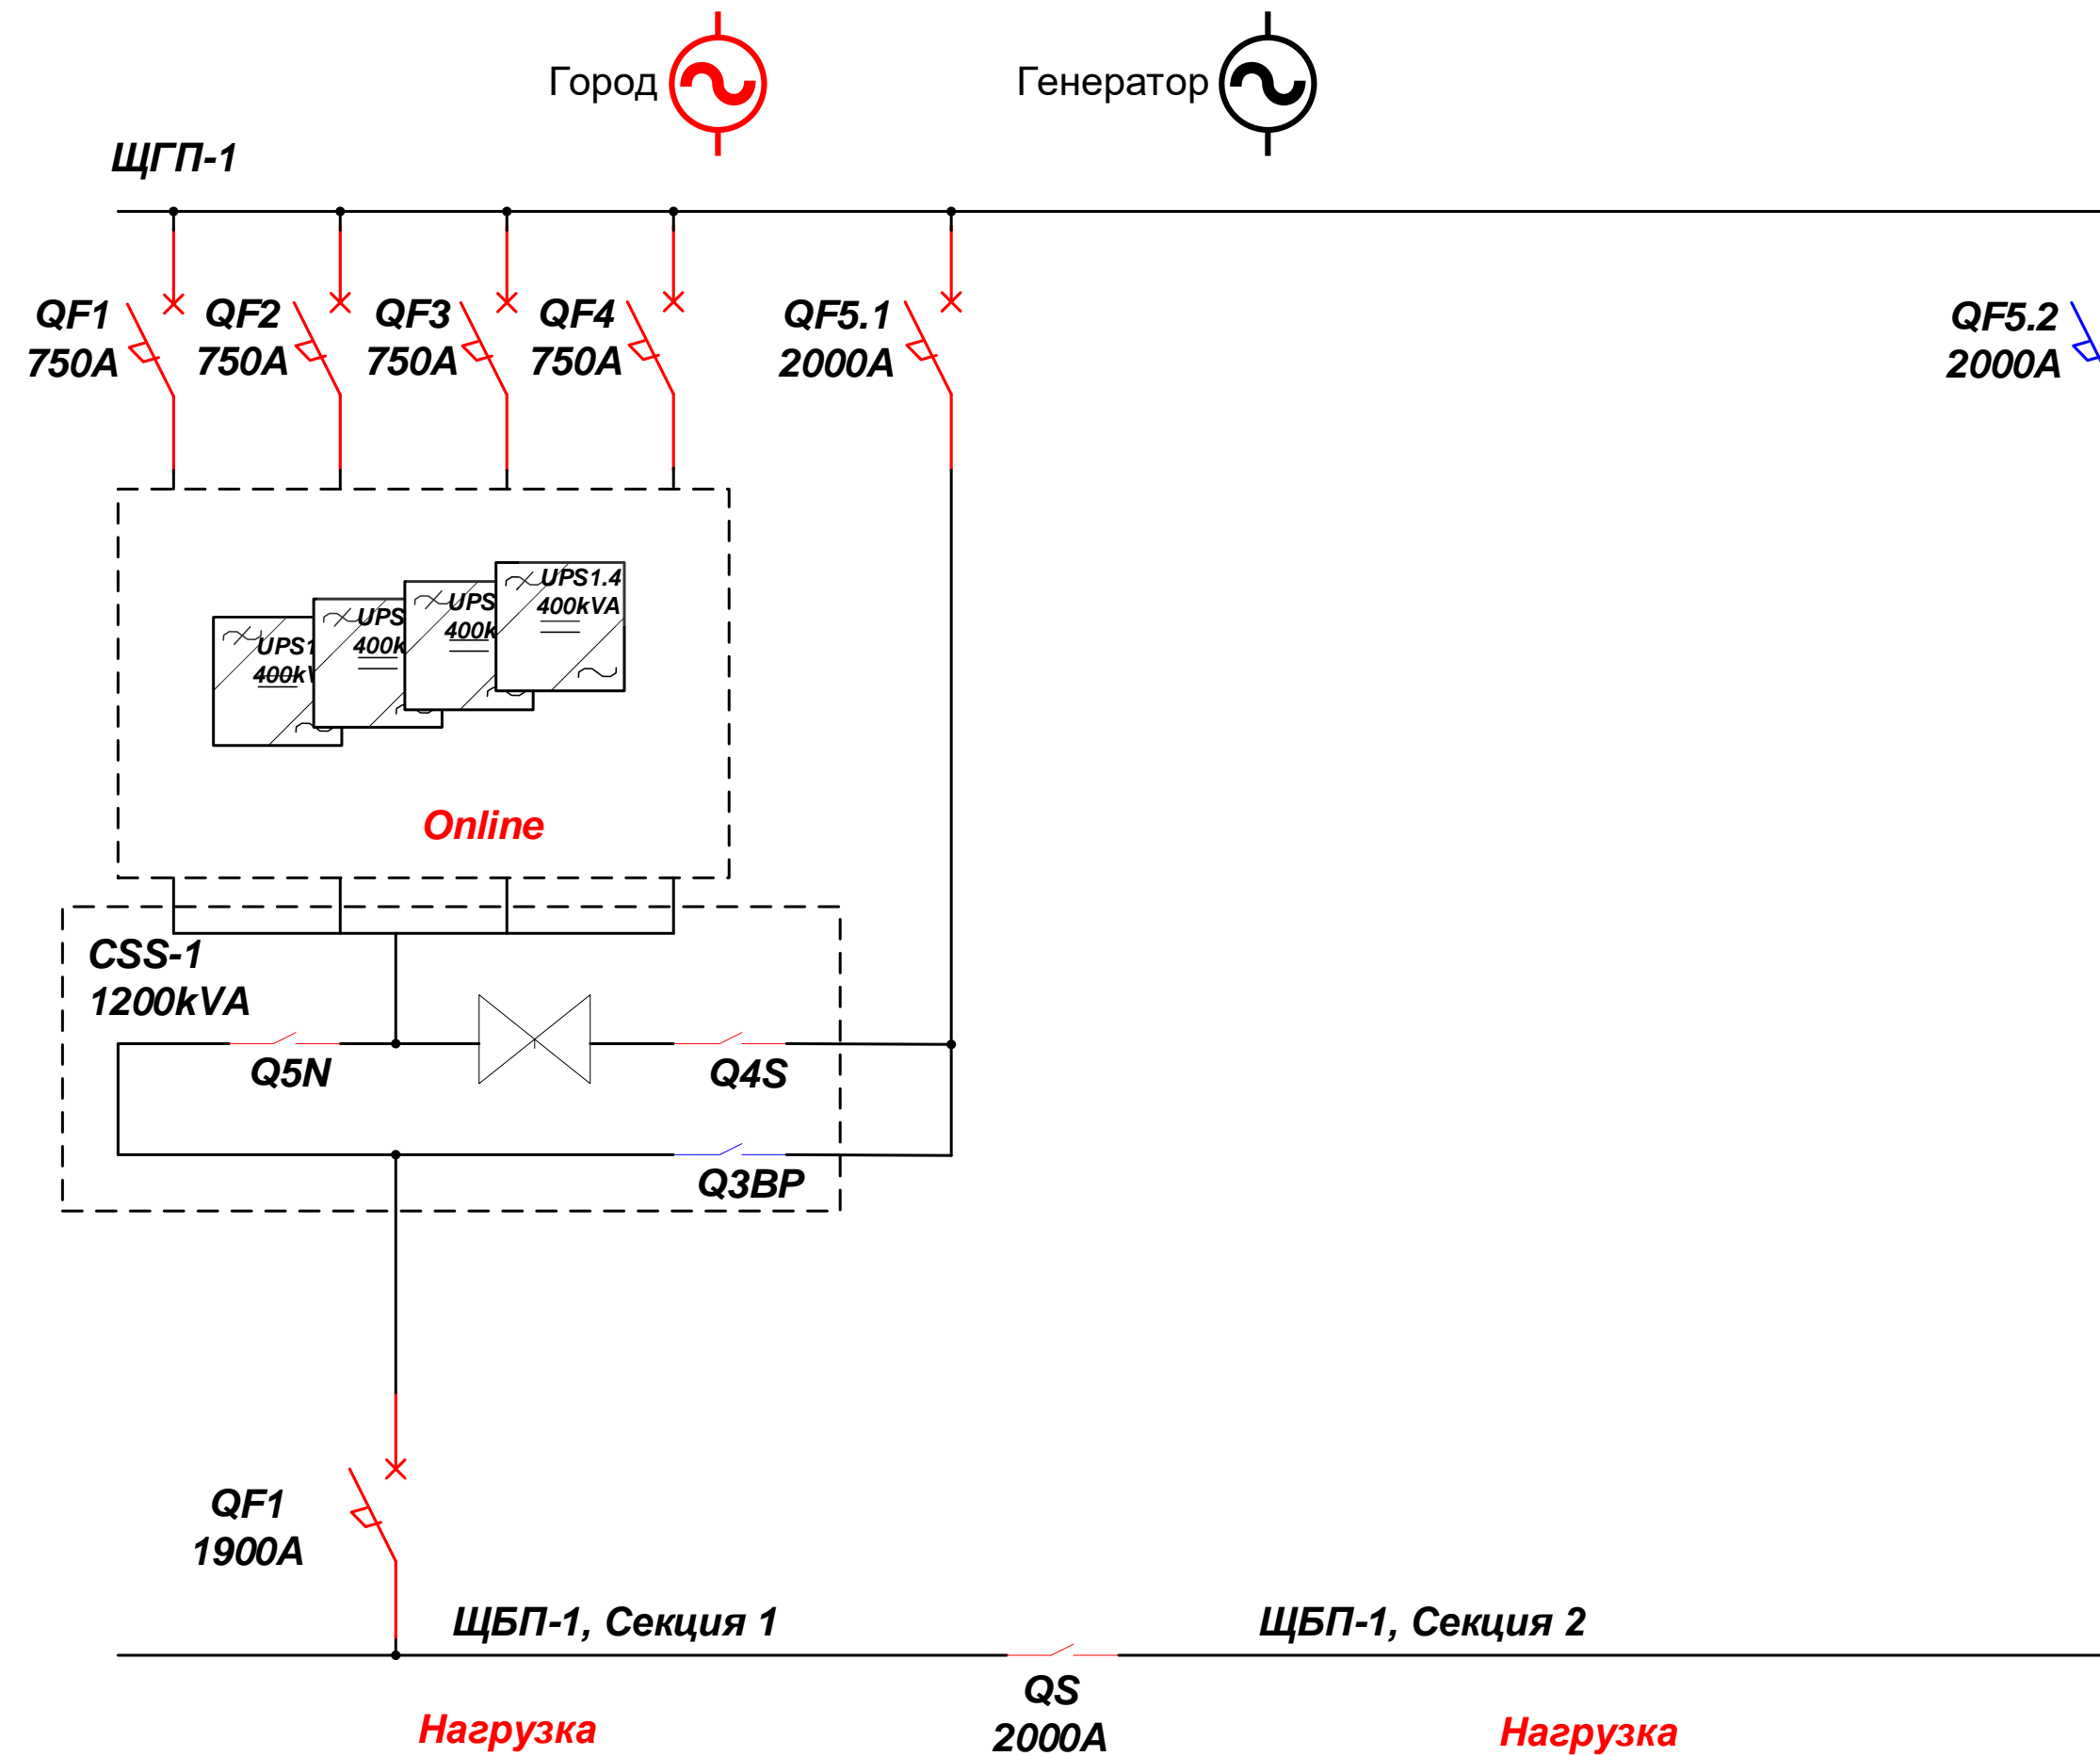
Город

Генератор

ЩГП-1

QF1
750A

QF2
750A

QF3
750A

QF4
750A

QF5.1
2000A

QF5.2
2000A

UPS1
400kV

UPS
400k

UPS
400k

UPS1.4
400kVA

Online

CSS-1
1200kVA

Q5N

Q4S

Q3BP

QF1
1900A

ЩБП-1, Секция 1

ЩБП-1, Секция 2

QS
2000A

Нагрузка

Нагрузка